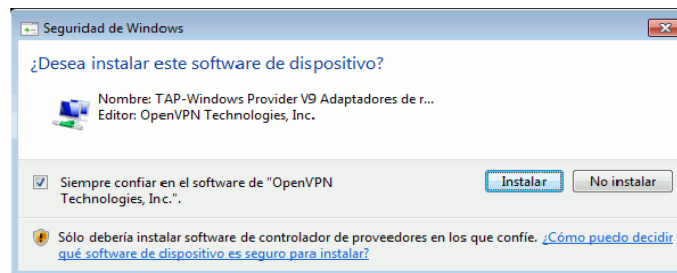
Seguridad de Windows

¿Desea instalar este software de dispositivo?

Nombre: TAP-Windows Provider V9 Adaptadores de r...
Editor: OpenVPN Technologies, Inc.

Siempre confiar en el software de "OpenVPN Technologies, Inc.".

Instalar

No instalar

Sólo debería instalar software de controlador de proveedores en los que confíe. ¿Cómo puedo decidir qué software de dispositivo es seguro para instalar?